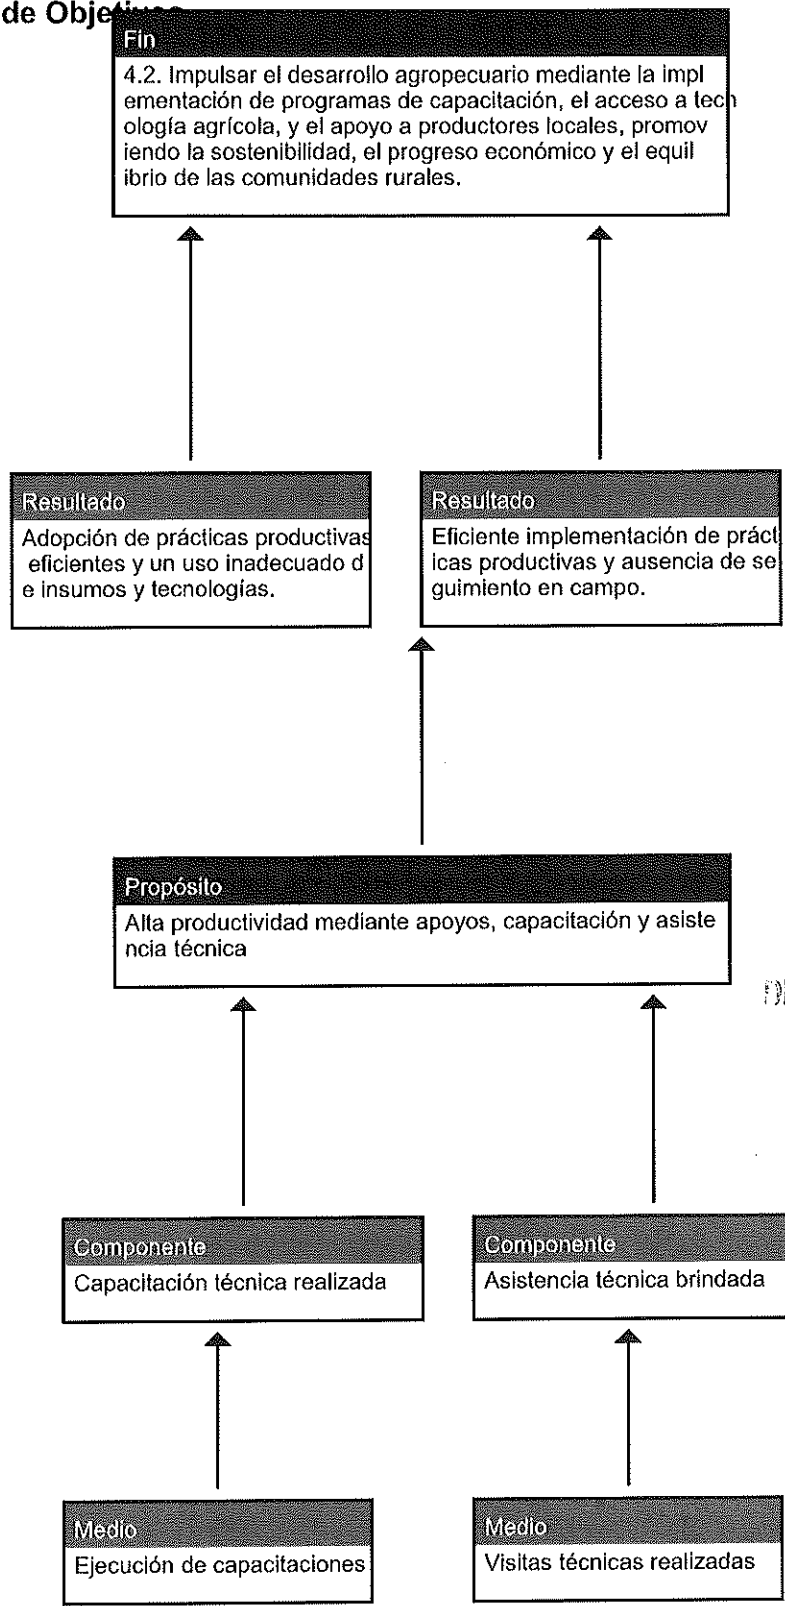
de Obje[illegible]

Fin

4.2. Impulsar el desarrollo agropecuario mediante la implementación de programas de capacitación, el acceso a tech ología agrícola, y el apoyo a productores locales, promoviendo la sostenibilidad, el progreso económico y el equilibrio de las comunidades rurales.

Resultado

Adopción de prácticas productivas eficientes y un uso inadecuado de insumos y tecnologías.

Resultado

Eficiente implementación de prácticas productivas y ausencia de seguimiento en campo.

Propósito

Alta productividad mediante apoyos, capacitación y asistencia técnica

Componente

Capacitación técnica realizada

Componente

Asistencia técnica brindada

Medio

Ejecución de capacitaciones

Medio

Visitas técnicas realizadas